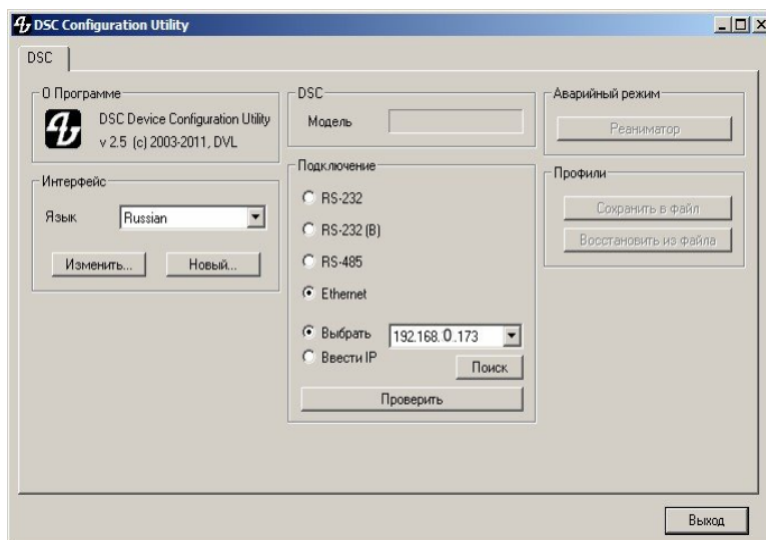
DSC Configuration Utility

DSC

О Программе

DSC Device Configuration Utility
v 2.5 (c) 2003-2011, DVL

Интерфейс

Язык Russian

Изменить... Новый...

DSC

Модель

Подключение

RS-232

RS-232 (B)

RS-485

Ethernet

Выбрать 192.168.0.173

Ввести IP

Поиск

Проверить

Аварийный режим

Реаниматор

Профили

Сохранить в файл

Восстановить из файла

Выход